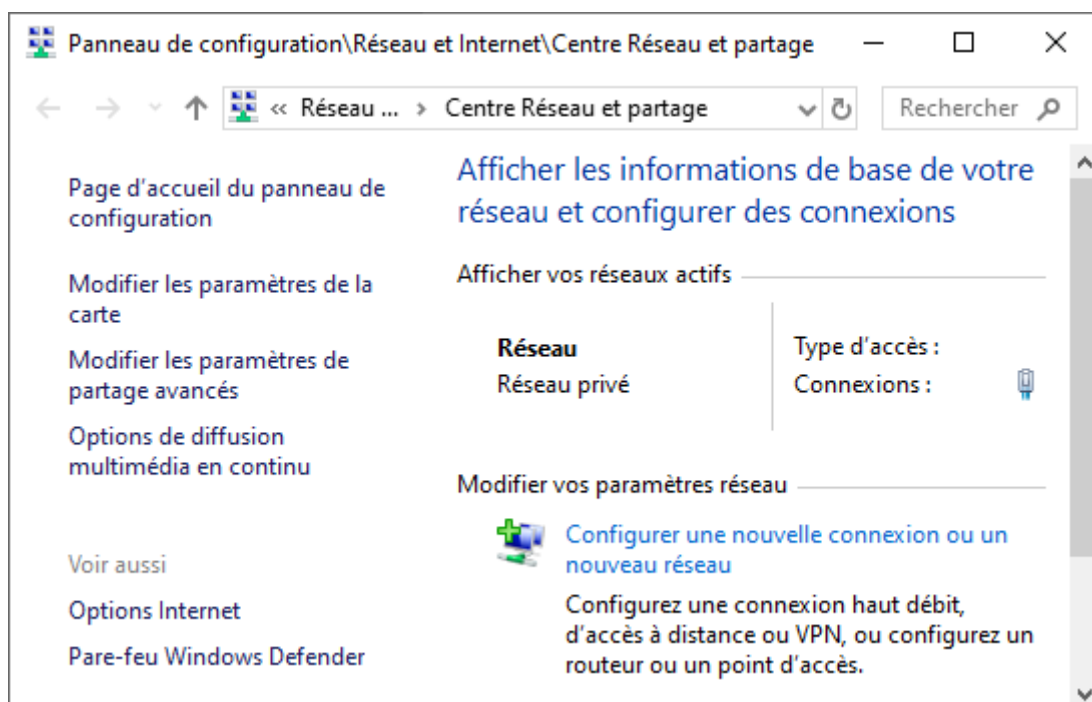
Panneau de configuration\Réseau et Internet\Centre Réseau et partage

« Réseau ... › Centre Réseau et partage

Rechercher

Page d'accueil du panneau de configuration

Modifier les paramètres de la carte

Modifier les paramètres de partage avancés

Options de diffusion multimédia en continu

Voir aussi

Options Internet

Pare-feu Windows Defender

Afficher les informations de base de votre réseau et configurer des connexions

Afficher vos réseaux actifs

**Réseau**
Réseau privé

Type d'accès :
Connexions :

Modifier vos paramètres réseau

Configurer une nouvelle connexion ou un nouveau réseau

Configurez une connexion haut débit, d'accès à distance ou VPN, ou configurez un routeur ou un point d'accès.